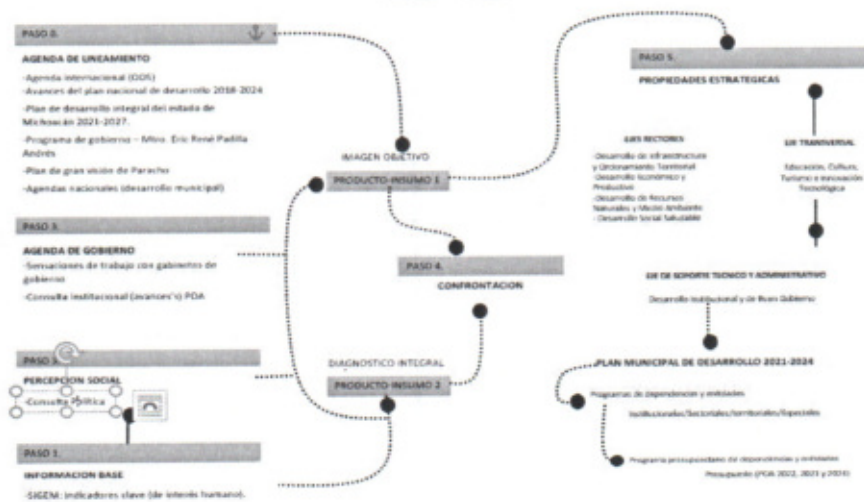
PASO 3.

AGENDA DE LINEAMIENTO

-Agenda internacional (ODS)
-Avances del plan nacional de desarrollo 2018-2024
-Plan de desarrollo integral del estado de Michoacán 2021-2027.
-Programa de gobierno – Mtro. Eric René Padilla Andrés
-Plan de gran visión de Paracho
-Agendas nacionales (desarrollo municipal)

PASO 3.

AGENDA DE GOBIERNO

-Sensaciones de trabajo con gabinetes de gobierno
-Consulta institucional (avances's) POA

PASO 2.

PERCEPCION SOCIAL

-Consulta Pública

PASO 1.

INFORMACION BASE

-SIGEM: indicadores clave (de interés humano).

IMAGEN OBJETIVO

PRODUCTO-INSUMO 1

PASO 4.

CONFRONTACION

DIAGNOSTICO INTEGRAL

PRODUCTO-INSUMO 2

PASO 5.

PROPIEDADES ESTRATEGICAS

EJES RECTORES

-Desarrollo de Infraestructura y Ordenamiento Territorial
-Desarrollo Económico y Productivo
-Desarrollo de Recursos Naturales y Medio Ambiente
-Desarrollo Social Saludable

EJE TRANSVERSAL

Educación, Cultura, Turismo e Innovación Tecnológica

EJE DE SOPORTE TECNICO Y ADMINISTRATIVO

Desarrollo Institucional y de Buen Gobierno

PLAN MUNICIPAL DE DESARROLLO 2021-2024

Programas de dependencias y entidades

Institucionales/Sectoriales/territoriales/Especiales

Programa presupuestales de dependencias y entidades

Presupuesto (POA 2022, 2023 y 2024)